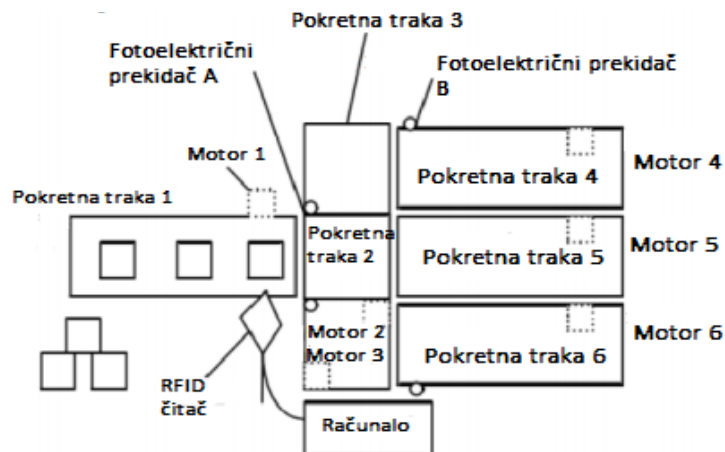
Pokretna traka 3

Fotoelektrični prekidač A

Fotoelektrični prekidač B

Motor 1

Motor 4

Pokretna traka 4

Pokretna traka 1

Pokretna traka 2

Motor 5

Pokretna traka 5

Motor 2

Motor 3

Motor 6

Pokretna traka 6

RFID čitač

Računalo